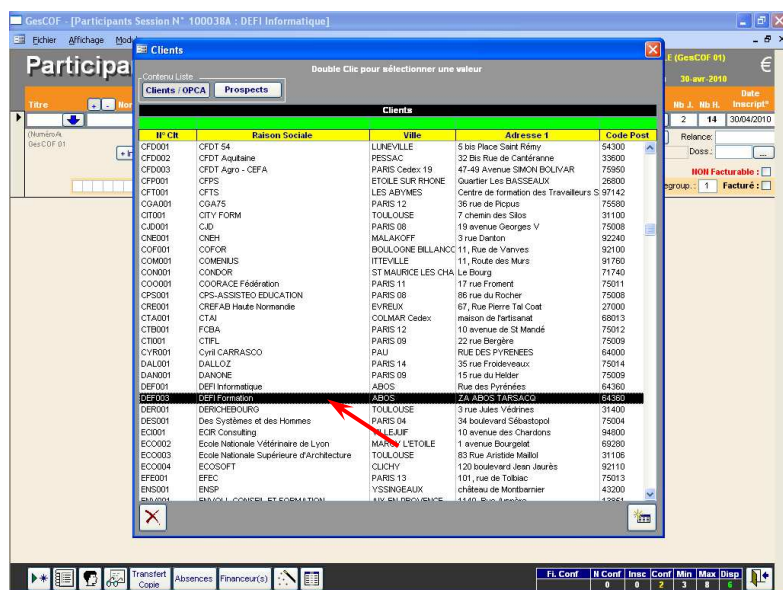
GesCOF - [Participants Session N° 100038A - DEFI Informatique]

Fichier Affichage Modu

Participa

Titre Nor

(Numéro A GesCOF 01

E (GesCOF 01)

30-avr-2010

€

Nb J. Nb H. Date Inscript°

2 14 30/04/2010

Relance:

Doss.:

NON Facturable :

egroup.: 1 Facturé :

Clients

Contenu Liste

Double Clic pour sélectionner une valeur

Clients / OPCA Prospects

Clients

| N° Clt | Raison Sociale | Ville | Adresse 1 | Code Post |
|---|---|---|---|---|
| CFD001 | CFDT 54 | LUNEVILLE | 5 bis Place Saint Rémy | 54300 |
| CFD002 | CFDT Aquitaine | PESSAC | 32 Bis Rue de Cantéranne | 33600 |
| CFD003 | CFDT Agro - CEFA | PARIS Cedex 19 | 47-49 Avenue SIMON BOLIVAR | 75950 |
| CFP001 | CFPS | ETOILE SUR RHONE | Quartier Les BASSEAUX | 26800 |
| CFT001 | CFTS | LES ABYMES | Centre de formation des Travailleurs S | 97142 |
| CGA001 | CGA75 | PARIS 12 | 36 rue de Picpus | 75580 |
| CIT001 | CITY FORM | TOULOUSE | 7 chemin des Silos | 31100 |
| CJD001 | CJD | PARIS 08 | 19 avenue Georges V | 75008 |
| CNE001 | CNEH | MALAKOFF | 3 rue Danton | 92240 |
| COF001 | COFOR | BOULOGNE BILLANCO | 11, Rue de Vanves | 92100 |
| COM001 | COMENIUS | ITTEVILLE | 11, Route des Murs | 91760 |
| CON001 | CONDOR | ST MAURICE LES CHA | Le Bourg | 71740 |
| COO001 | COORACE Fédération | PARIS 11 | 17 rue Froment | 75011 |
| CPS001 | CPS-ASSISTEO EDUCATION | PARIS 08 | 86 rue du Rocher | 75008 |
| CRE001 | CREFAB Haute Normandie | EVREUX | 67, Rue Pierre Tal Coat | 27000 |
| CTA001 | CTAI | COLMAR Cedex | maison de l'artisanat | 68013 |
| CTB001 | FCBA | PARIS 12 | 10 avenue de St Mandé | 75012 |
| CTI001 | CTIFL | PARIS 09 | 22 rue Bergère | 75009 |
| CYR001 | Cyril CARRASCO | PAU | RUE DES PYRENEES | 64000 |
| DAL001 | DALLOZ | PARIS 14 | 35 rue Froidevaux | 75014 |
| DAN001 | DANONE | PARIS 09 | 15 rue du Helder | 75009 |
| DEF001 | DEFI Informatique | ABOS | Rue des Pyrénées | 64360 |
| DEF003 | DEFI Formation | ABOS | ZA ABOS TARSACQ | 64360 |
| DER001 | DERICHEBOURG | TOULOUSE | 3 rue Jules Védrines | 31400 |
| DES001 | Des Systèmes et des Hommes | PARIS 04 | 34 boulevard Sébastopol | 75004 |
| EOI001 | EOIR Consulting | VILLEJUIF | 10 avenue des Chardons | 94800 |
| ECO002 | Ecole Nationale Vétérinaire de Lyon | MARCY L'ETOILE | 1 avenue Bourgelat | 69280 |
| ECO003 | Ecole Nationale Supérieure d'Architecture | TOULOUSE | 83 Rue Aristide Maillol | 31106 |
| ECO004 | ECOSOFT | CLICHY | 120 boulevard Jean Jaurès | 92110 |
| EFE001 | EFEC | PARIS 13 | 101, rue de Tolbiac | 75013 |
| ENS001 | ENSP | YSSINGEAUX | château de Montbarnier | 43200 |
| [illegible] | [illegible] | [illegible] | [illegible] | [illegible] |

Transfert Copie Absences Financeur(s)

Fi. Conf N Conf Insc Conf Min Max Disp
0 0 2 3 8 6